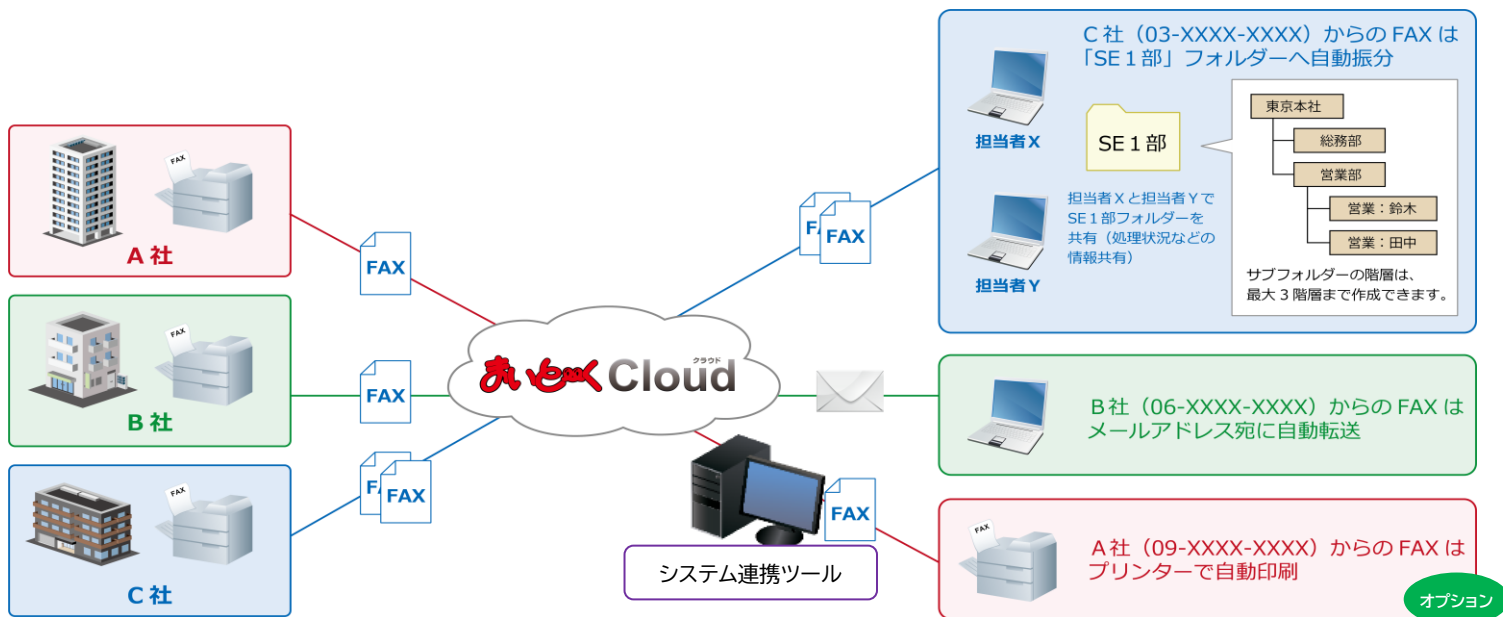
FAX

A 社

FAX

FAX

B 社

FAX

FAX

F FAX

C 社

まいと〜く Cloud クラウド

システム連携ツール

FAX

F FAX

C 社（03-XXXX-XXXX）からの FAX は「SE１部」フォルダーへ自動振分

担当者X

SE１部

担当者Ｘと担当者Ｙで SE１部フォルダーを共有（処理状況などの情報共有）

担当者Y

東京本社

総務部

営業部

営業：鈴木

営業：田中

サブフォルダーの階層は、最大３階層まで作成できます。

B 社（06-XXXX-XXXX）からの FAX はメールアドレス宛に自動転送

FAX

A 社（09-XXXX-XXXX）からの FAX はプリンターで自動印刷

オプション